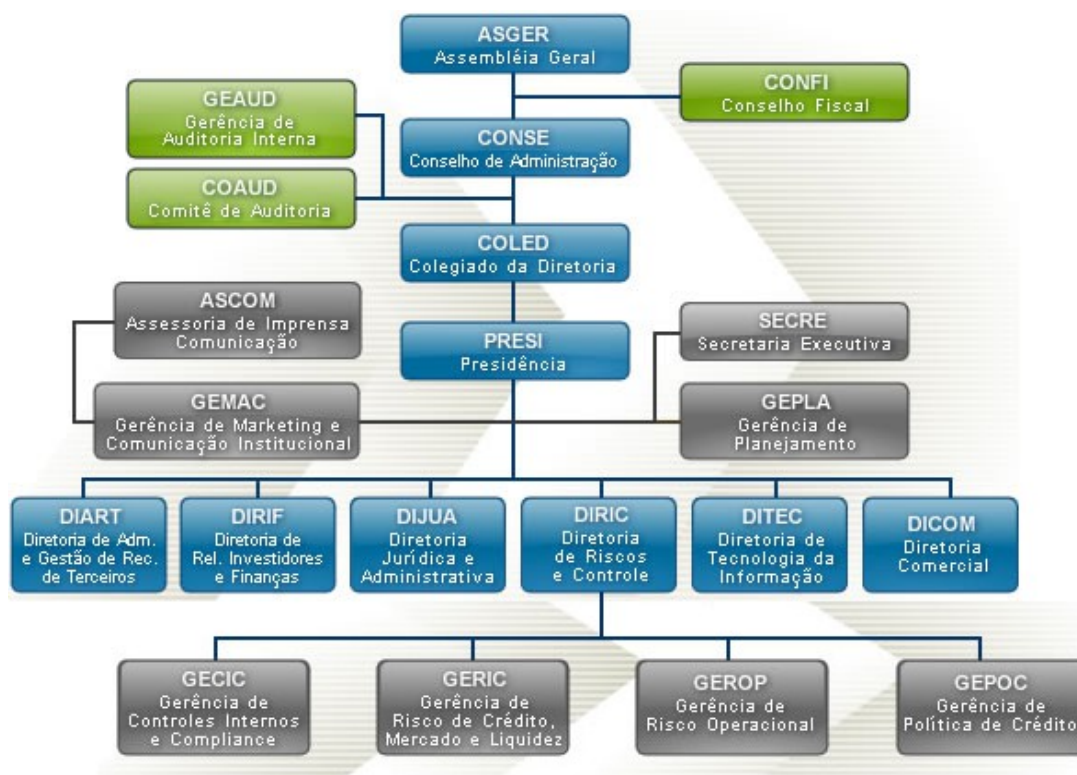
ASGER
Assembléia Geral

GEAUD
Gerência de Auditoria Interna

CONFI
Conselho Fiscal

CONSE
Conselho de Administração

COAUD
Comitê de Auditoria

COLED
Colegiado da Diretoria

ASCOM
Assessoria de Imprensa Comunicação

PRESI
Presidência

SECRE
Secretaria Executiva

GEMAC
Gerência de Marketing e Comunicação Institucional

GEPLA
Gerência de Planejamento

DIART
Diretoria de Adm. e Gestão de Rec. de Terceiros

DIRIF
Diretoria de Rel. Investidores e Finanças

DIJUA
Diretoria Jurídica e Administrativa

DIRIC
Diretoria de Riscos e Controle

DITEC
Diretoria de Tecnologia da Informação

DICOM
Diretoria Comercial

GECIC
Gerência de Controles Internos e Compliance

GERIC
Gerência de Risco de Crédito, Mercado e Liquidez

GEROP
Gerência de Risco Operacional

GEPOC
Gerência de Política de Crédito